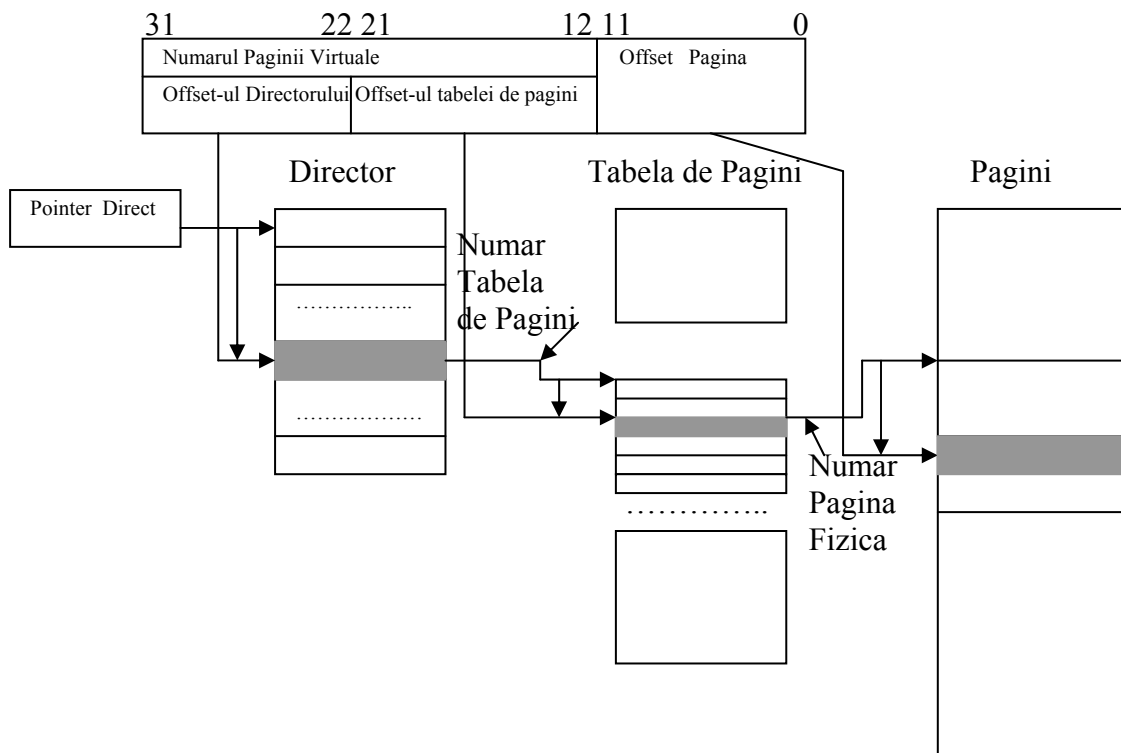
31 22 21 12 11 0

Numarul Paginii Virtuale

Offset Pagina

Offset-ul Directorului

Offset-ul tabelei de pagini

Director

Tabela de Pagini

Pagini

Pointer Direct

Numar Tabela de Pagini

……………..

………………

…………..

Numar Pagina Fizica